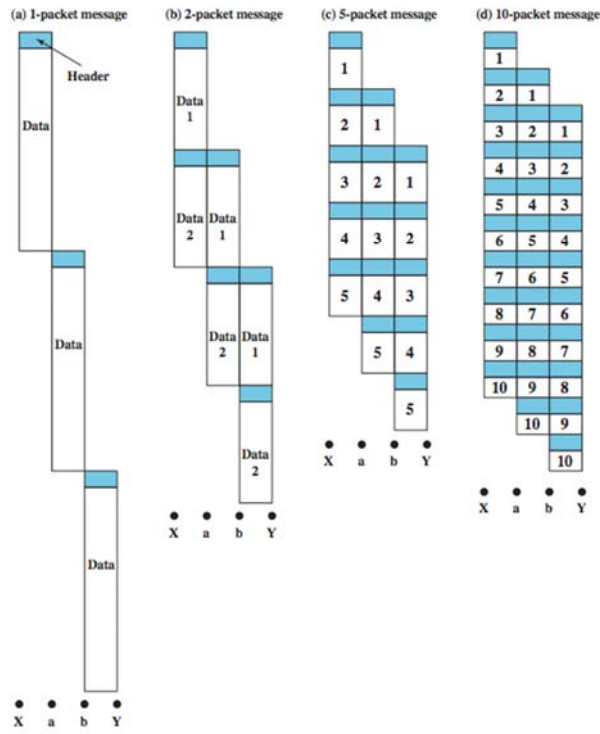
(a) 1-packet message

Header

Data

Data

Data

X a b Y

(b) 2-packet message

Data 1

Data 2 Data 1

Data 2 Data 1

Data 2

X a b Y

(c) 5-packet message

1

2 1

3 2 1

4 3 2

5 4 3

5 4

5

X a b Y

(d) 10-packet message

1

2 1

3 2 1

4 3 2

5 4 3

6 5 4

7 6 5

8 7 6

9 8 7

10 9 8

10 9

10

X a b Y